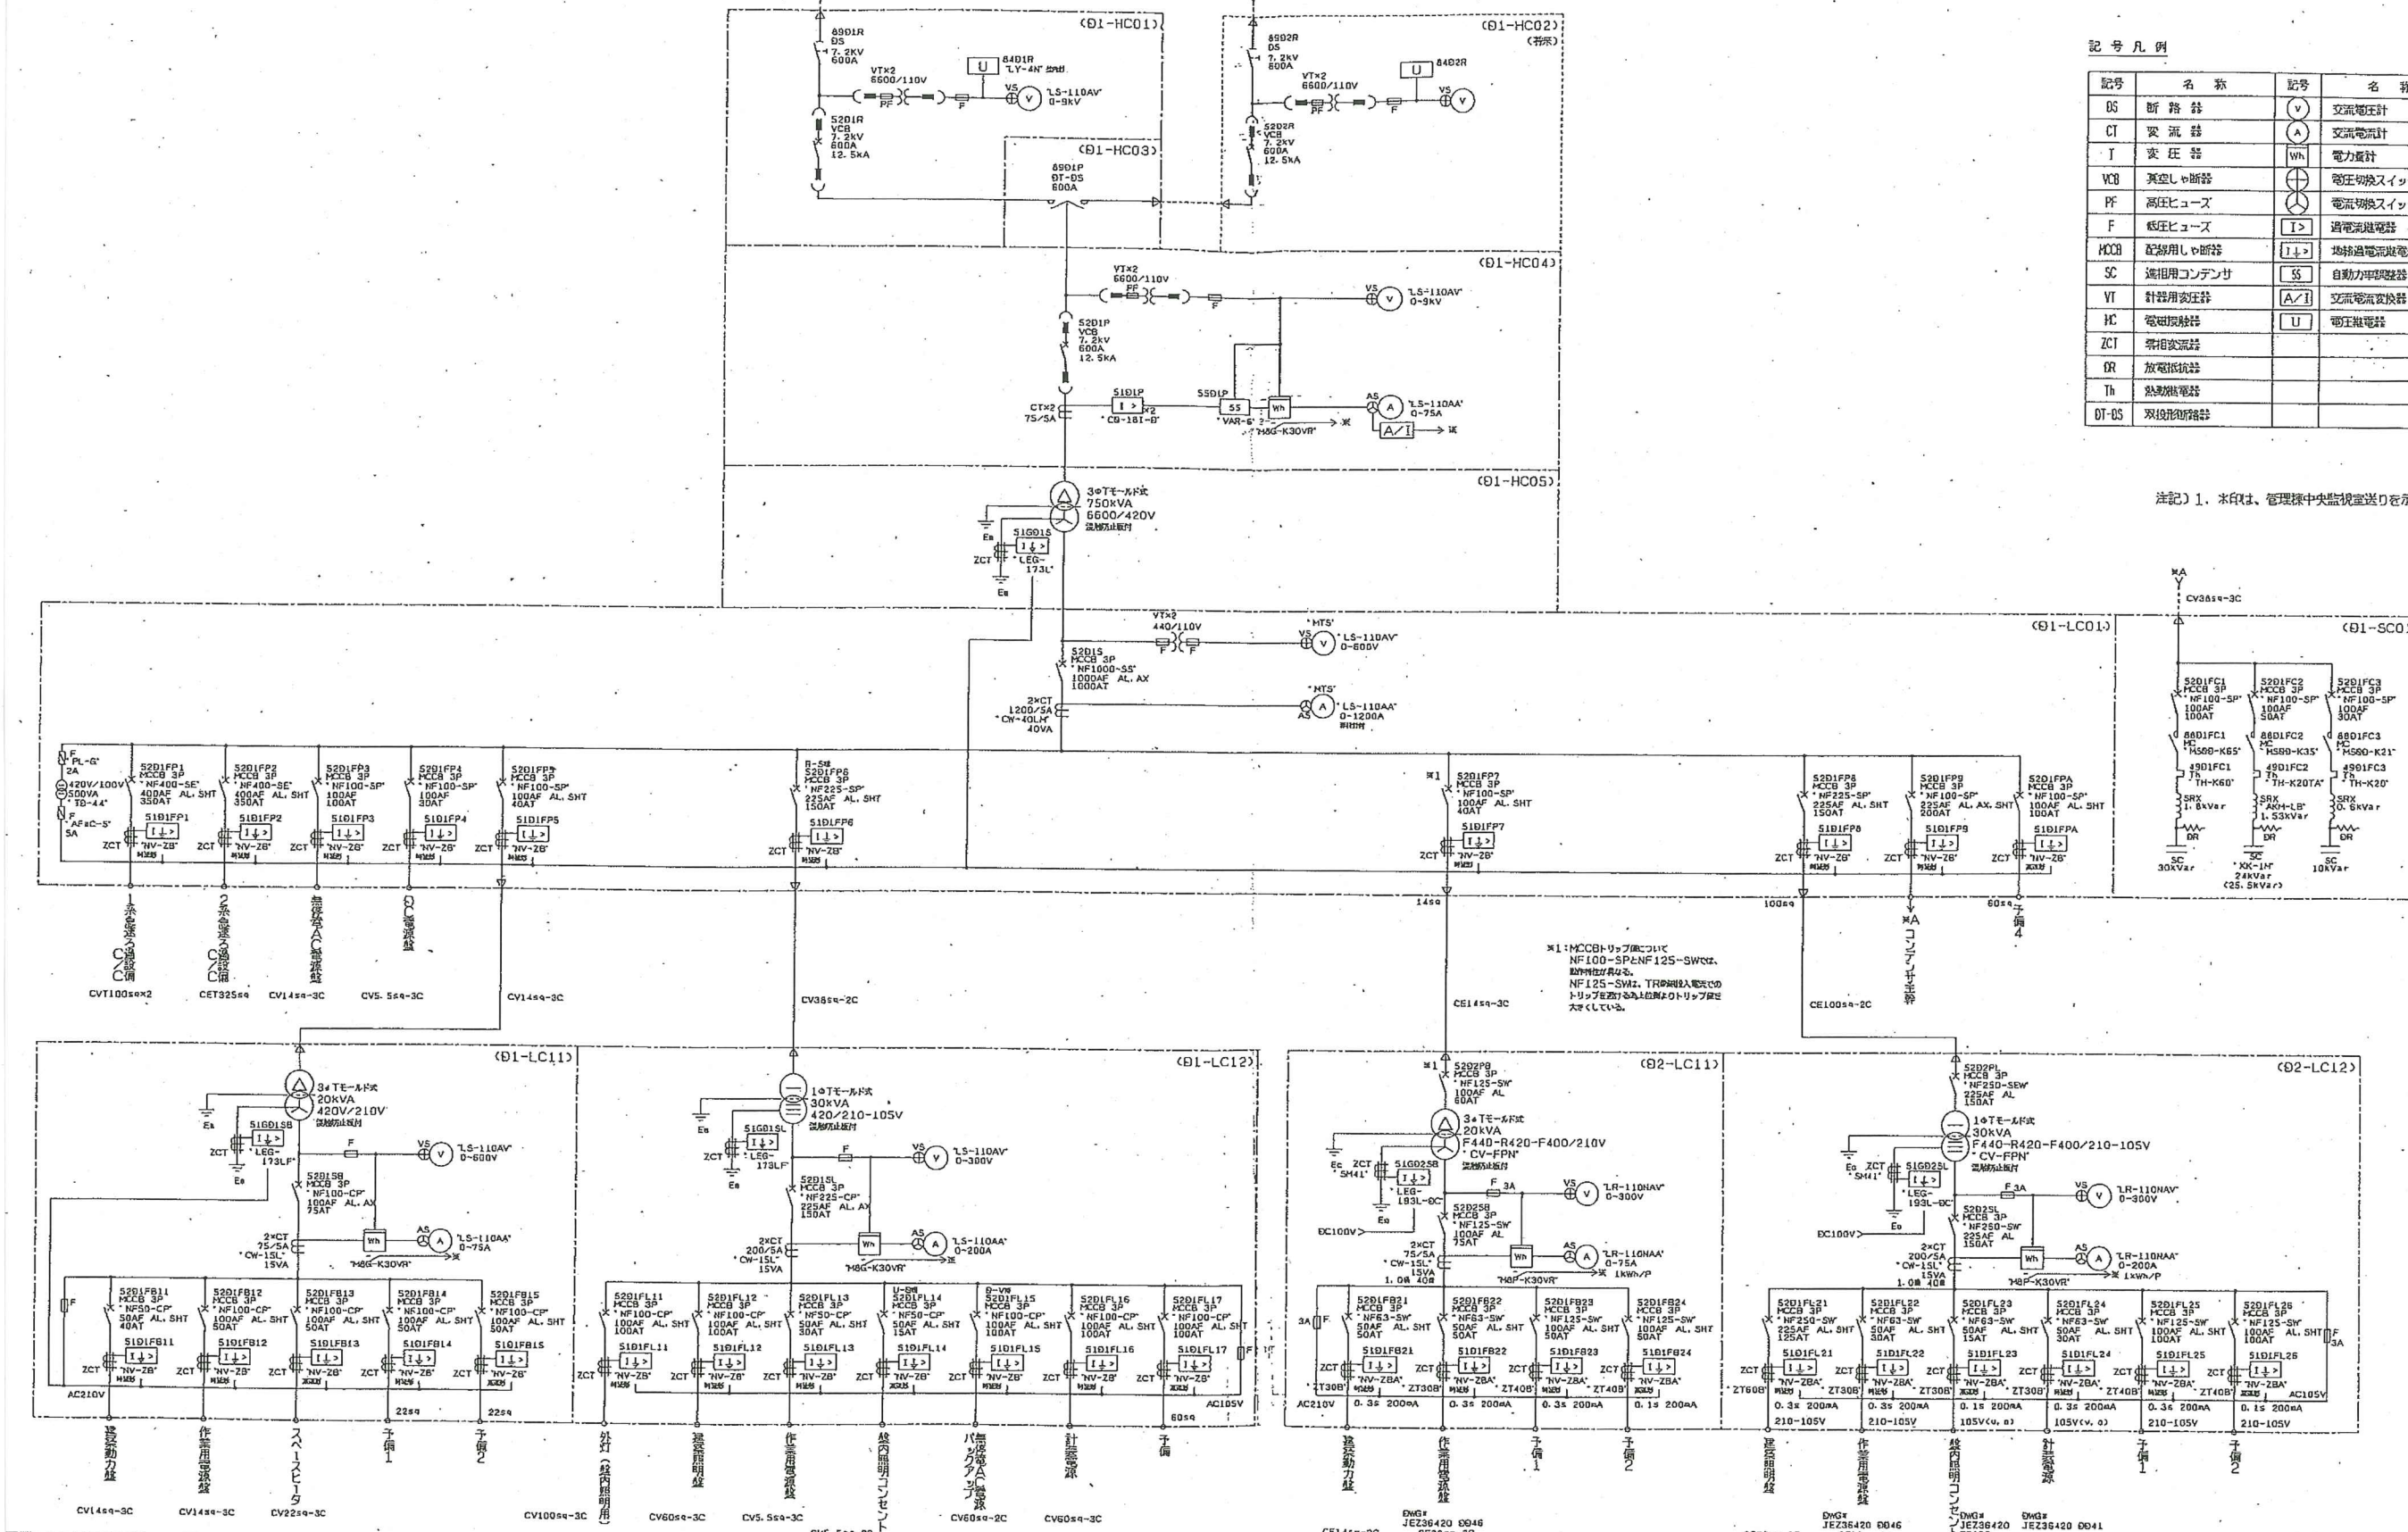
(01-HC01)

89D1R
DS
7.2kV
600A

VT×2
6600/110V

84D1R
"LY-4N"

VS
"LS-110AV"
0-9kV

52D1R
VCB
7.2kV
600A
12.5kA

(01-HC02)

89D2R
DS
7.2kV
600A

VT×2
6600/110V

84D2R

VS

52D2R
VCB
7.2kV
600A
12.5kA

(01-HC03)

89D1P
DT-DS
600A

(01-HC04)

VT×2
6600/110V

VS
"LS-110AV"
0-9kV

52D1P
VCB
7.2kV
600A
12.5kA

CT×2
75/5A

51D1P
"CO-18I-B"

55D1P
SS
"VAR-6"

Wh
"M8G-K30VR"

AS
"LS-110AA"
0-75A

A/I

(01-HC05)

3φTモールド式
750kVA
6600/420V

51GD1S
"LEG-173L"

ZCT
Ea

記号凡例

| 記号 | 名称 | 記号 | 名称 |
|---|---|---|---|
| DS | 断路器 | V | 交流電圧計 |
| CT | 変流器 | A | 交流電流計 |
| T | 変圧器 | Wh | 電力量計 |
| VCB | 真空しゃ断器 | | 電圧切換スイッ |
| PF | 高圧ヒューズ | | 電流切換スイッ |
| F | 低圧ヒューズ | I> | 過電流継電器 |
| MCCB | 配線用しゃ断器 | I⏚> | 地絡過電流継電 |
| SC | 進相用コンデンサ | SS | 自動力率調整器 |
| VT | 計器用変圧器 | A/I | 交流電流変換器 |
| MC | 電磁接触器 | U | 電圧継電器 |
| ZCT | 零相変流器 | | |
| DR | 放電抵抗器 | | |
| Th | 熱動継電器 | | |
| DT-DS | 双投形断路器 | | |

注記) 1. ※印は、管理棟中央監視室送りを示

※A
CV38sq-3C

(01-LC01)

VT×2
440/110V

"MTS"
VS
"LS-110AV"
0-600V

52D1S
MCCB 3P
"NF1000-SS"
1000AF AL, AX
1000AT

2×CT
1200/5A
"CW-40LH"
40VA

"MTS"
AS
"LS-110AA"
0-1200A

F
"PL-G"
2A
420V/100V
500VA
"TB-44"
F
"AF8C-5"
5A

52D1FP1
MCCB 3P
"NF400-SE"
400AF AL, SHT
350AT
51D1FP1
"NV-ZB"

52D1FP2
MCCB 3P
"NF400-SE"
400AF AL, SHT
350AT
51D1FP2
"NV-ZB"

52D1FP3
MCCB 3P
"NF100-SP"
100AF
100AT
51D1FP3
"NV-ZB"

52D1FP4
MCCB 3P
"NF100-SP"
100AF
30AT
51D1FP4
"NV-ZB"

52D1FP5
MCCB 3P
"NF100-SP"
100AF AL, SHT
40AT
51D1FP5
"NV-ZB"

B-5sq
52D1FP6
MCCB 3P
"NF225-SP"
225AF AL, SHT
150AT
51D1FP6
"NV-ZB"

※1
52D1FP7
MCCB 3P
"NF100-SP"
100AF AL, SHT
40AT
51D1FP7
"NV-ZB"

52D1FP8
MCCB 3P
"NF225-SP"
225AF AL, SHT
150AT
51D1FP8
"NV-ZB"

52D1FP9
MCCB 3P
"NF100-SP"
225AF AL, AX, SHT
200AT
51D1FP9
"NV-ZB"

52D1FPA
MCCB 3P
"NF100-SP"
100AF AL, SHT
100AT
51D1FPA
"NV-ZB"

(01-SC01)

52D1FC1
MCCB 3P
"NF100-SP"
100AF
100AT
88D1FC1
MC
"MS0-K65"
49D1FC1
Th
"TH-K60"
SRX
1.8kVar
DR
SC
30kVar

52D1FC2
MCCB 3P
"NF100-SP"
100AF
50AT
88D1FC2
MC
"MS0-K35"
49D1FC2
Th
"TH-K20TA"
SRX
"AKH-LB"
1.53kVar
DR
SC
"XK-1H"
24kVar
(25.5kVar)

52D1FC3
MCCB 3P
"NF100-SP"
100AF
30AT
88D1FC3
MC
"MS0-K21"
49D1FC3
Th
"TH-K20"
SRX
0.6kVar
DR
SC
10kVar

1系冷凍機Cの盤
2系冷凍機Cの盤
空調機AC動力盤
OA電源盤

CVT100sq×2
CET325sq
CV14sq-3C
CV5.5sq-3C
CV14sq-3C
CV38sq-2C
14sq
CE14sq-3C
100sq
CE100sq-2C
60sq
※A コンデンサ盤
予備4

※1:MCCBトリップ値について
NF100-SPとNF125-SWでは、動作特性が異なる。
NF125-SWは、TR突入電流でのトリップを防止するため定格よりトリップ値を大きくしている。

(01-LC11)

3φTモールド式
20kVA
420V/210V

51GD1SB
"LEG-173LF"

VS
"LS-110AV"
0-600V

52D1SB
MCCB 3P
"NF100-CP"
100AF AL, AX
75AT

2×CT
75/5A
"CW-15L"
15VA

Wh
"M8G-K30VR"

AS
"LS-110AA"
0-75A

52D1FB11
MCCB 3P
"NF50-CP"
50AF AL, SHT
40AT
51D1FB11
"NV-ZB"

52D1FB12
MCCB 3P
"NF100-CP"
100AF AL, SHT
50AT
51D1FB12
"NV-ZB"

52D1FB13
MCCB 3P
"NF100-CP"
100AF AL, SHT
50AT
51D1FB13
"NV-ZB"

52D1FB14
MCCB 3P
"NF100-CP"
100AF AL, SHT
50AT
51D1FB14
"NV-ZB"

52D1FB15
MCCB 3P
"NF100-CP"
100AF AL, SHT
50AT
51D1FB15
"NV-ZB"

AC210V
22sq
22sq

建築動力盤
作業用電源盤
スペースヒータ
予備1
予備2

CV14sq-3C
CV14sq-3C
CV22sq-3C

(01-LC12)

1φTモールド式
30kVA
420/210-105V

51GD1SL
"LEG-173LF"

VS
"LS-110AV"
0-300V

52D1SL
MCCB 3P
"NF225-CP"
225AF AL, AX
150AT

2×CT
200/5A
"CW-15L"
15VA

Wh
"M8G-K30VR"

AS
"LS-110AA"
0-200A

52D1FL11
MCCB 3P
"NF100-CP"
100AF AL, SHT
100AT
51D1FL11
"NV-ZB"

52D1FL12
MCCB 3P
"NF100-CP"
100AF AL, SHT
100AT
51D1FL12
"NV-ZB"

52D1FL13
MCCB 3P
"NF50-CP"
50AF AL, SHT
30AT
51D1FL13
"NV-ZB"

U-5sq
52D1FL14
MCCB 3P
"NF50-CP"
50AF AL, SHT
15AT
51D1FL14
"NV-ZB"

8-V8
52D1FL15
MCCB 3P
"NF100-CP"
100AF AL, SHT
100AT
51D1FL15
"NV-ZB"

52D1FL16
MCCB 3P
"NF100-CP"
100AF AL, SHT
100AT
51D1FL16
"NV-ZB"

52D1FL17
MCCB 3P
"NF100-CP"
100AF AL, SHT
100AT
51D1FL17
"NV-ZB"

AC105V
60sq

外灯(室内照明用)
建築照明盤
作業用電源盤
殿内照明コンセント
無停電AC電源バックアップ
計装電源
予備

CV100sq-3C
CV60sq-3C
CV5.5sq-3C
CV60sq-2C
CV60sq-3C

(02-LC11)

※1
52D2FB
MCCB 3P
"NF125-SW"
100AF AL
60AT

3φTモールド式
20kVA
F440-R420-F400/210V
"CV-FPN"

Ec ZCT
"SH41"
51GD2SB
"LEG-193L-DC"

F 3A
VS
"LR-110NAV"
0-300V

52D2SB
MCCB 3P
"NF125-SW"
100AF AL
75AT

DC100V

2×CT
75/5A
"CW-15L"
15VA
1.0級 40m

Wh
"M8P-K30VR"

AS
"LR-110NAA"
0-75A
1kWh/P

52D1FB21
MCCB 3P
"NF63-SW"
50AF AL, SHT
50AT
51D1FB21
"NV-ZBA"
ZT30B

52D1FB22
MCCB 3P
"NF63-SW"
50AF AL, SHT
50AT
51D1FB22
"NV-ZBA"
ZT30B

52D1FB23
MCCB 3P
"NF125-SW"
100AF AL, SHT
50AT
51D1FB23
"NV-ZBA"
ZT40B

52D1FB24
MCCB 3P
"NF125-SW"
100AF AL, SHT
50AT
51D1FB24
"NV-ZBA"
ZT40B

AC210V
0.3s 200mA
0.3s 200mA
0.3s 200mA
0.1s 200mA

建築動力盤
作業用電源盤
予備1
予備2

(02-LC12)

52D2PL
MCCB 3P
"NF250-SEW"
225AF AL
150AT

1φTモールド式
30kVA
F440-R420-F400/210-105V
"CV-FPN"

Eo ZCT
"SH41"
51GD2SL
"LEG-193L-DC"

F 3A
VS
"LR-110NAV"
0-300V

52D2SL
MCCB 3P
"NF250-SW"
225AF AL
150AT

DC100V

2×CT
200/5A
"CW-15L"
15VA
1.0級 40m

Wh
"M8P-K30VR"

AS
"LR-110NAA"
0-200A
1kWh/P

52D1FL21
MCCB 3P
"NF250-SW"
225AF AL, SHT
125AT
51D1FL21
"NV-ZBA"
ZT60B

52D1FL22
MCCB 3P
"NF63-SW"
50AF AL, SHT
30AT
51D1FL22
"NV-ZBA"
ZT30B

52D1FL23
MCCB 3P
"NF63-SW"
50AF AL, SHT
15AT
51D1FL23
"NV-ZBA"
ZT30B

52D1FL24
MCCB 3P
"NF63-SW"
50AF AL, SHT
30AT
51D1FL24
"NV-ZBA"
ZT30B

52D1FL25
MCCB 3P
"NF125-SW"
100AF AL, SHT
100AT
51D1FL25
"NV-ZBA"
ZT40B

52D1FL26
MCCB 3P
"NF125-SW"
100AF AL, SHT
100AT
51D1FL26
"NV-ZBA"
ZT40B

AC105V

0.3s 200mA
210-105V
0.3s 200mA
210-105V
0.1s 200mA
105V(v, o)
0.3s 200mA
105V(v, o)
0.3s 200mA
210-105V
0.1s 200mA
210-105V

建築照明盤
作業用電源盤
殿内照明コンセント
計装電源
予備1
予備2

DWG#
JEZ36420 0046

DWG#
JEZ36420 0046

DWG#
JEZ36420

DWG#
JEZ36420 0041